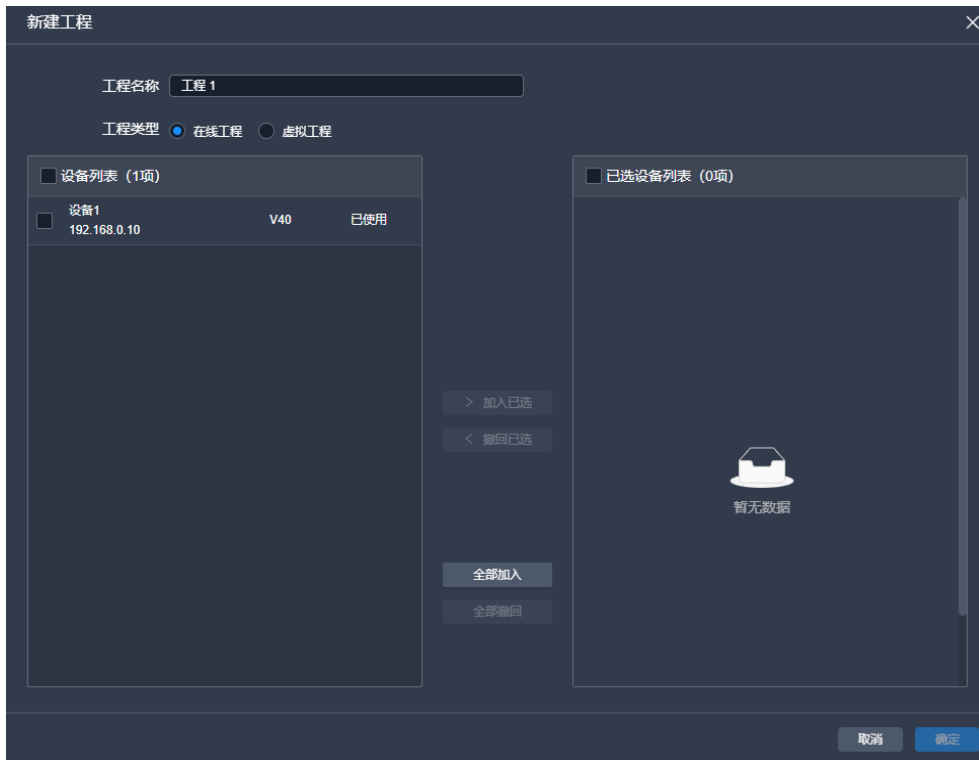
新建工程

工程名称 工程 1

工程类型 在线工程 虚拟工程

设备列表（1项）

| 设备1 192.168.0.10 | V40 | 已使用 |
|---|---|---|

> 加入已选

< 撤回已选

全部加入

全部撤回

已选设备列表（0项）

暂无数据

取消 确定